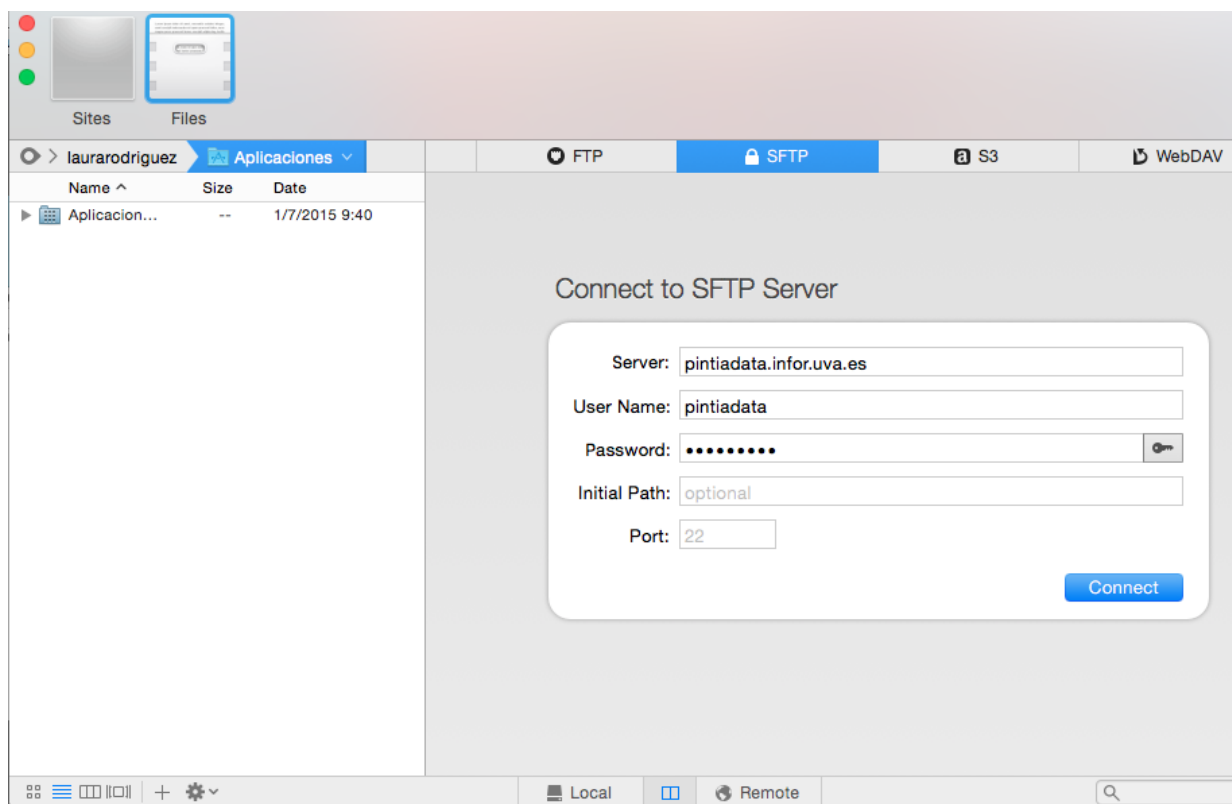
Sites Files

laurarodriguez > Aplicaciones

| Name ^ | Size | Date |
|---|---|---|
| Aplicacion... | -- | 1/7/2015 9:40 |

FTP SFTP S3 WebDAV

Connect to SFTP Server

Server: pintiadata.infor.uva.es
User Name: pintiadata
Password: •••••••••
Initial Path: optional
Port: 22

Connect

Local Remote